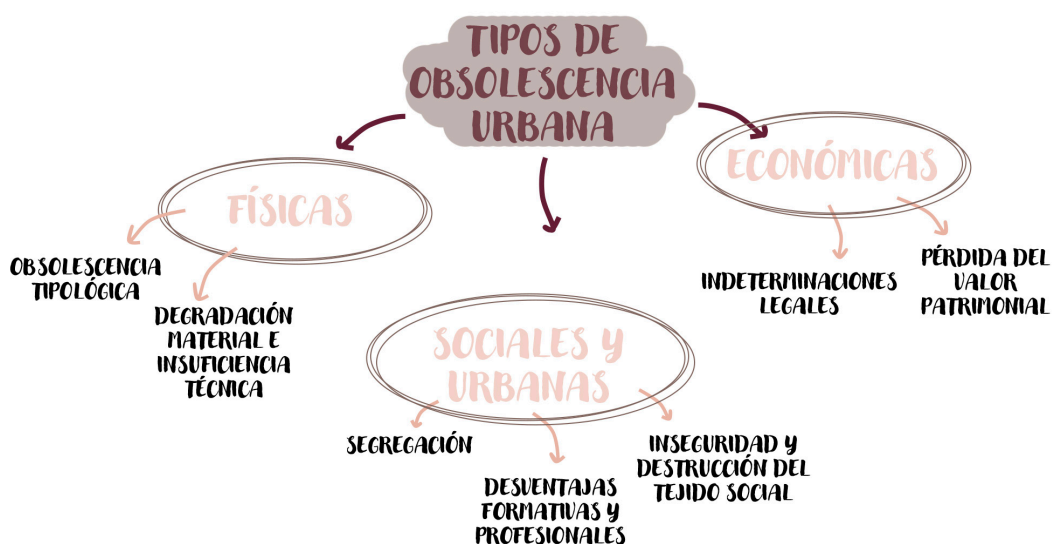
TIPOS DE OBSOLESCENCIA URBANA

FÍSICAS

OBSOLESCENCIA TIPOLÓGICA

DEGRADACIÓN MATERIAL E INSUFICIENCIA TÉCNICA

SOCIALES Y URBANAS

SEGREGACIÓN

DESVENTAJAS FORMATIVAS Y PROFESIONALES

INSEGURIDAD Y DESTRUCCIÓN DEL TEJIDO SOCIAL

ECONÓMICAS

INDETERMINACIONES LEGALES

PÉRDIDA DEL VALOR PATRIMONIAL